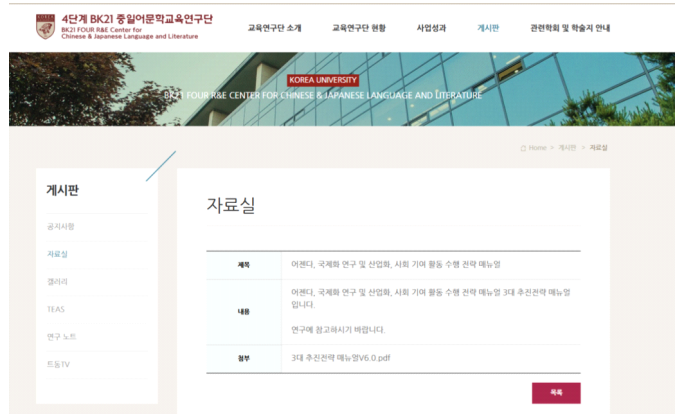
4단계 BK21 중일어문학교육연구단
BK21 FOUR R&E Center for Chinese & Japanese Language and Literature

교육연구단 소개
교육연구단 현황
사업성과
게시판
관련학회 및 학술지 안내

KOREA UNIVERSITY
BK21 FOUR R&E CENTER FOR CHINESE & JAPANESE LANGUAGE AND LITERATURE

Home > 게시판 > 자료실

게시판

공지사항
자료실
갤러리
TEAS
연구 노트
트둥TV

자료실

| 제목 | 어젠다, 국제화 연구 및 산업화, 사회 기여 활동 수행 전략 매뉴얼 |
|---|---|
| 내용 | 어젠다, 국제화 연구 및 산업화, 사회 기여 활동 수행 전략 매뉴얼 3대 추진전략 매뉴얼입니다.<br><br>연구에 참고하시기 바랍니다. |
| 첨부 | 3대 추진전략 매뉴얼V6.0.pdf |

목록